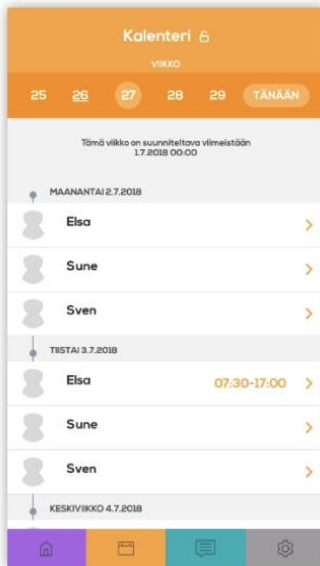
Kalenteri

VIIKKO

25 26 27 28 29 TÄNÄÄN

Tämä viikko on suunniteltava viimeistään 1.7.2018 00:00

MAANANTAI 2.7.2018

Elsa

Sune

Sven

TIISTAI 3.7.2018

Elsa 07:30-17:00

Sune

Sven

KESKIVIIKKO 4.7.2018